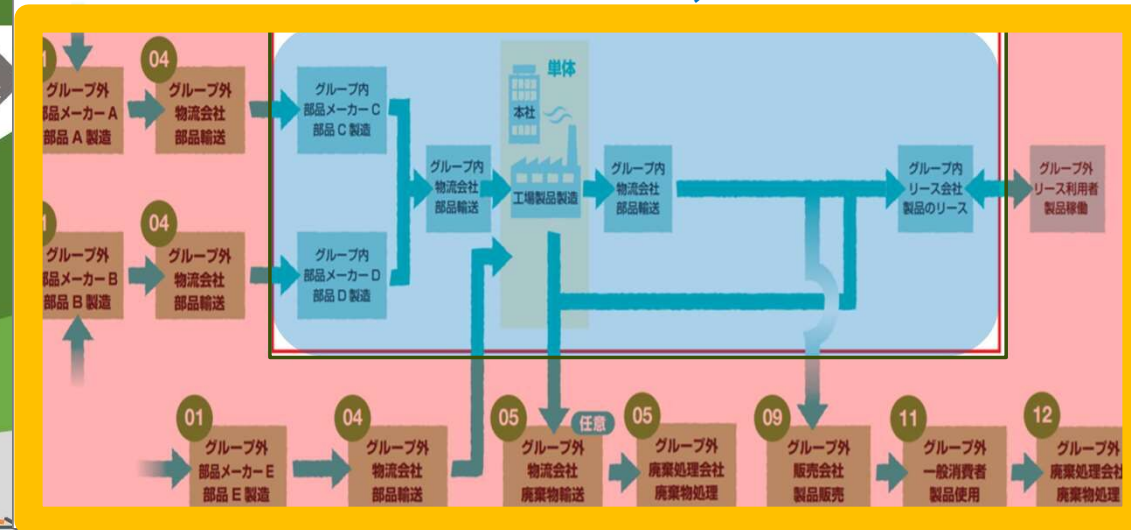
グループ外
部品メーカーA
部品A製造

04
グループ外
物流会社
部品輸送

グループ外
部品メーカーB
部品B製造

04
グループ外
物流会社
部品輸送

グループ内
部品メーカーC
部品C製造

グループ内
部品メーカーD
部品D製造

グループ内
物流会社
部品輸送

単体
本社
工場製品製造

グループ内
物流会社
部品輸送

グループ内
リース会社
製品のリース

グループ外
リース利用者
製品稼働

01
グループ外
部品メーカーE
部品E製造

04
グループ外
物流会社
部品輸送

05
任意
グループ外
物流会社
廃棄物輸送

05
グループ外
廃棄処理会社
廃棄物処理

09
グループ外
販売会社
製品販売

11
グループ外
一般消費者
製品使用

12
グループ外
廃棄処理会社
廃棄物処理